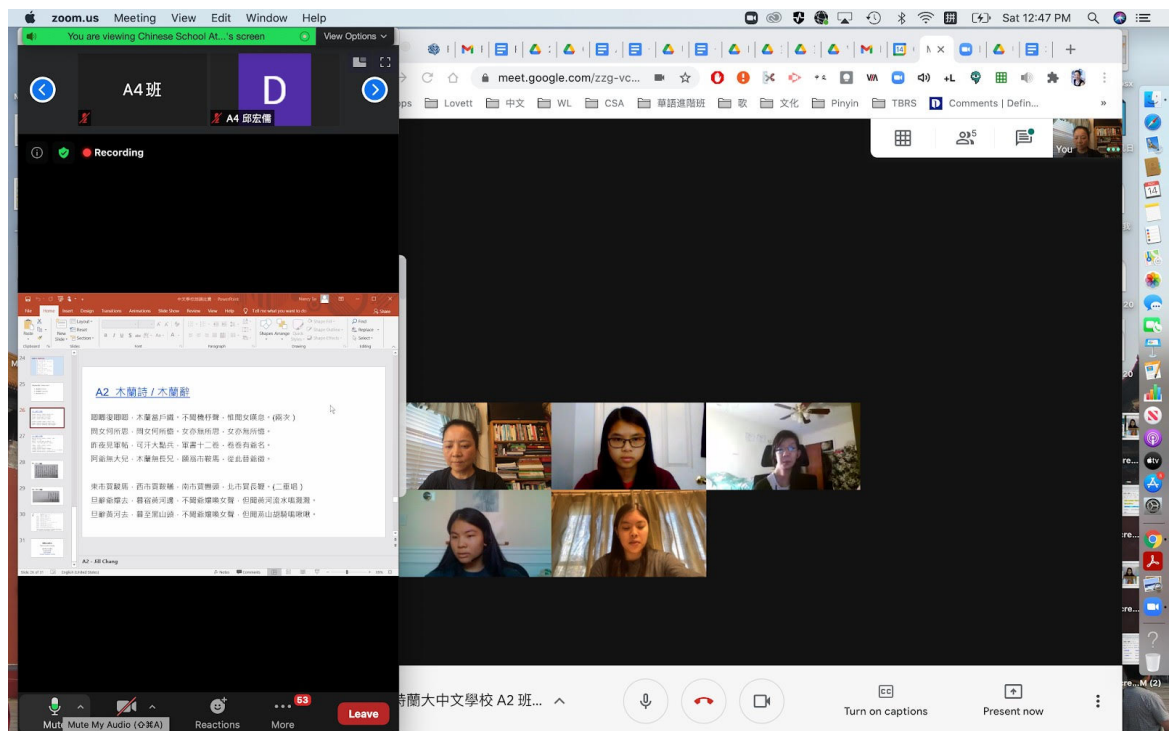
zoom.us Meeting View Edit Window Help

Sat 12:47 PM

You are viewing Chinese School At...'s screen

View Options

A4 班

D

A4 邱宏儒

Recording

meet.google.com/zzg-vc...

Lovett 中文 WL CSA 華語進階班 歌 文化 Pinyin TBRS Comments | Defin...

5

You

A2 木蘭詩 / 木蘭辭

唧唧復唧唧，木蘭當戶織，不聞機杼聲，惟聞女嘆息。(兩次)
問女何所思，問女何所憶，女亦無所思，女亦無所憶。
昨夜見軍帖，可汗大點兵，軍書十二卷，卷卷有爺名。
阿爺無大兒，木蘭無長兄，願為市鞍馬，從此替爺征。

東市買駿馬，西市買鞍韉，南市買轡頭，北市買長鞭。(二重唱)
旦辭爺孃去，暮宿黃河邊，不聞爺孃喚女聲，但聞黃河流水鳴濺濺。
旦辭黃河去，暮至黑山頭，不聞爺孃喚女聲，但聞燕山胡騎鳴啾啾。

A2 - Jill Chang

Mute My Audio (⇧⌘A)

Reactions

53

More

Leave

特蘭大中文學校 A2 班...

Turn on captions

Present now

re...

re...M (2)